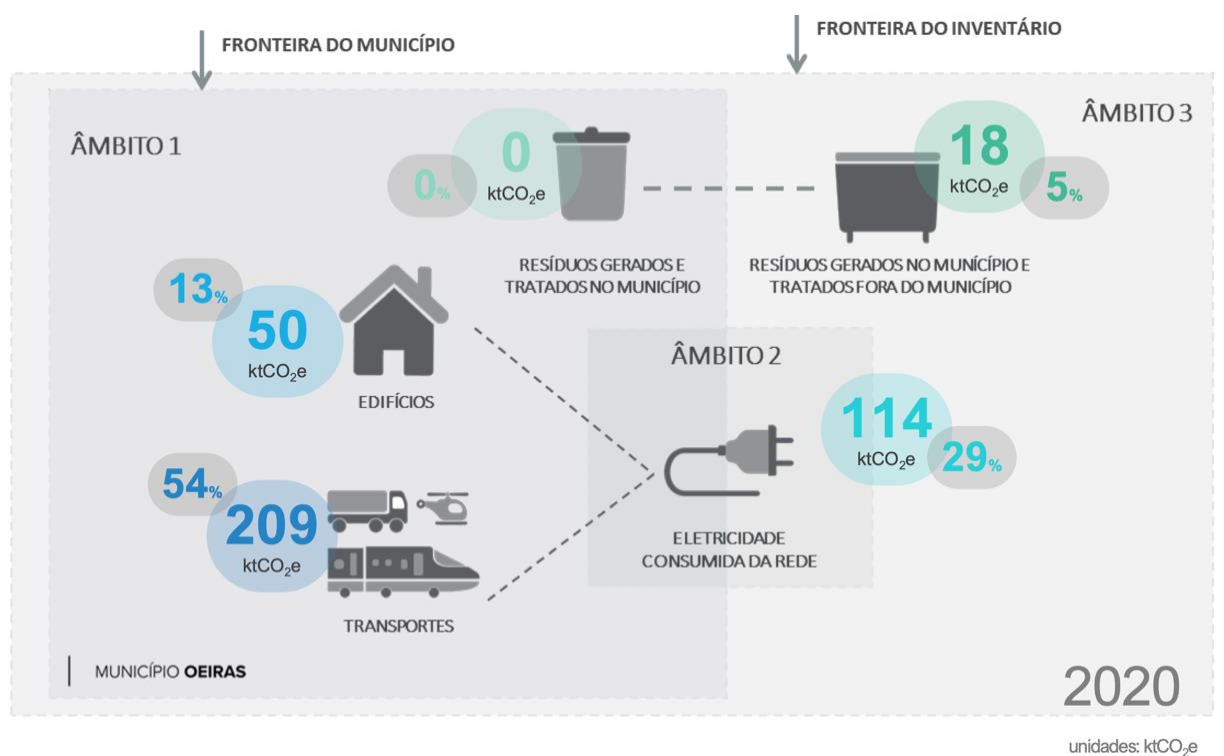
FRONTEIRA DO MUNICÍPIO

FRONTEIRA DO INVENTÁRIO

ÂMBITO 1

0%

0 $ktCO_2e$

RESÍDUOS GERADOS E TRATADOS NO MUNICÍPIO

18 $ktCO_2e$

5%

ÂMBITO 3

RESÍDUOS GERADOS NO MUNICÍPIO E TRATADOS FORA DO MUNICÍPIO

13%

50 $ktCO_2e$

EDIFÍCIOS

ÂMBITO 2

114 $ktCO_2e$

29%

54%

209 $ktCO_2e$

TRANSPORTES

ELETRICIDADE CONSUMIDA DA REDE

MUNICÍPIO OEIRAS

2020

unidades: $ktCO_2e$